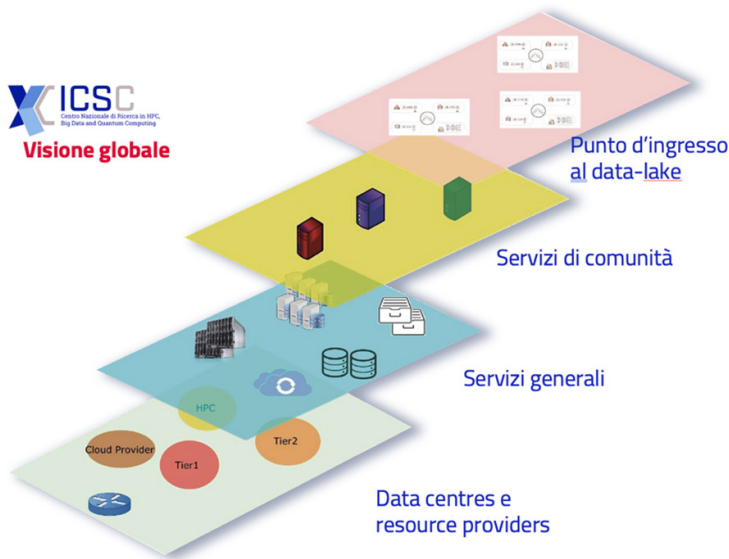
ICSC
Centro Nazionale di Ricerca in HPC, Big Data and Quantum Computing
Visione globale

Punto d'ingresso al data-lake

Servizi di comunità

Servizi generali

HPC
Cloud Provider
Tier1
Tier2

Data centres e resource providers